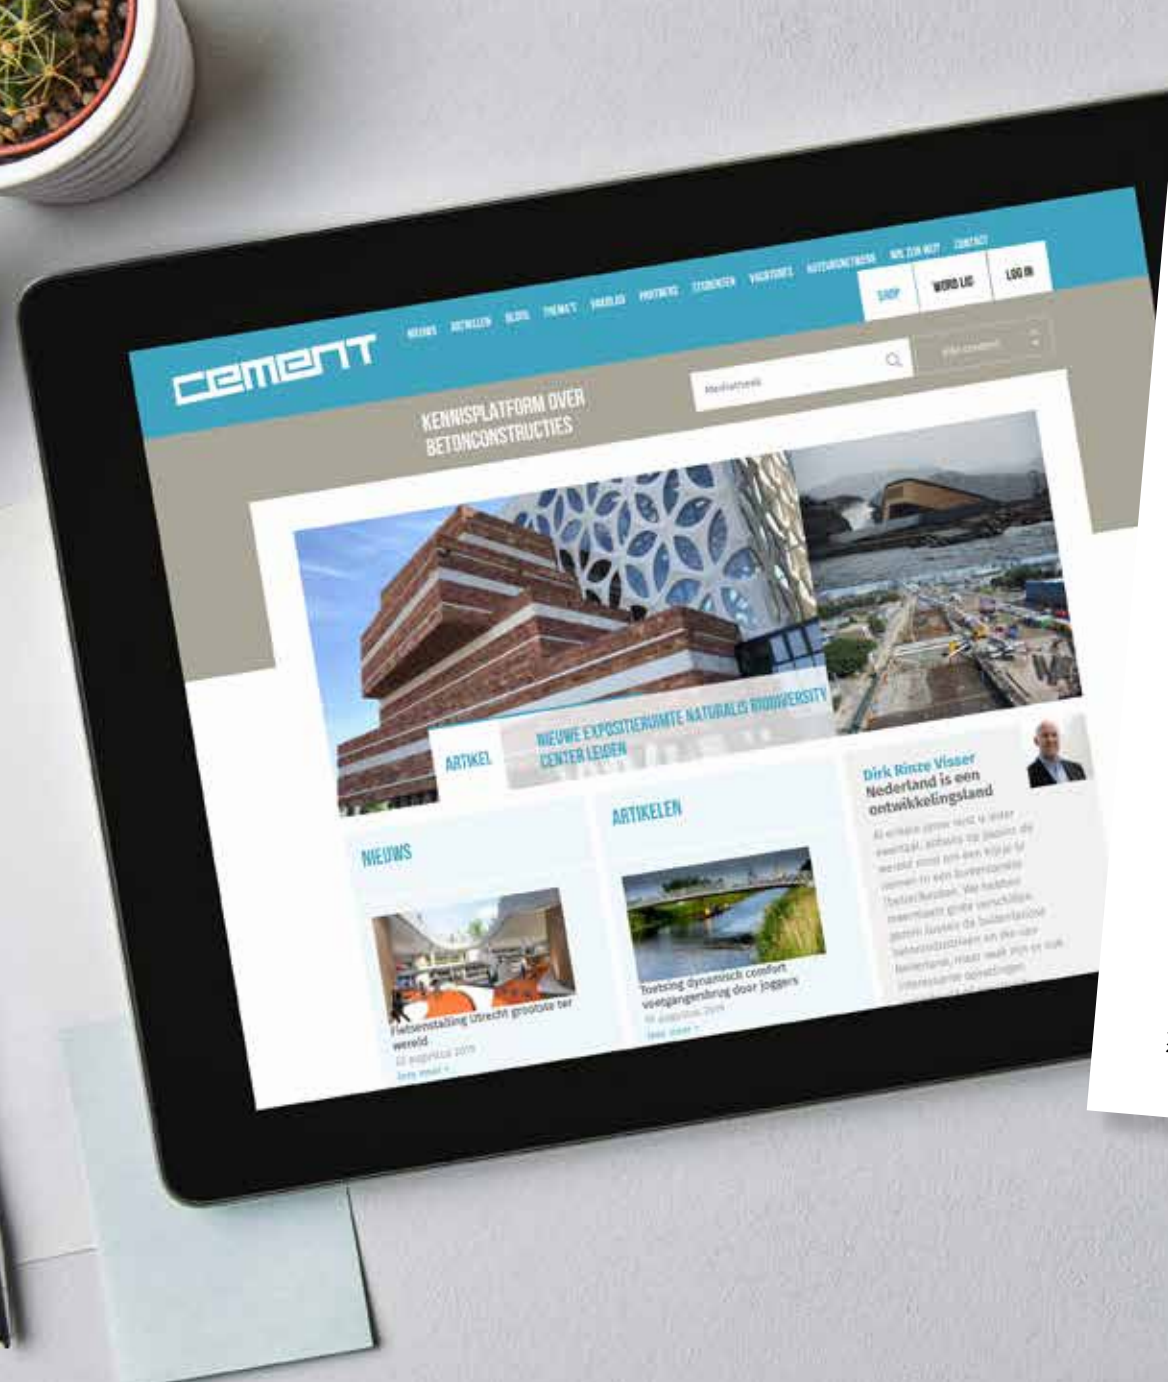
cement

NIEUWS ARTIKELEN BLOGS THEMA'S DOSSIERS PROJECTEN STUDENTEN VACATURES AUTEURSINSTRUCTIES WIE ZIJN WIJ CONTACT

SHOP WORD LID LOG IN

Mediatheek

Alle content

KENNISPLATFORM OVER BETONCONSTRUCTIES

ARTIKEL

NIEUWE EXPOSITIERUIMTE NATURALIS BIODIVERSITY CENTER LEIDEN

NIEUWS

Fietsenstalling Utrecht grootste ter wereld

22 augustus 2019

lees meer >

ARTIKELEN

Toetsing dynamisch comfort voetgangersbrug door joggers

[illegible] augustus 2019

lees meer >

Dirk Rinze Visser

Nederland is een ontwikkelingsland

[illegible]